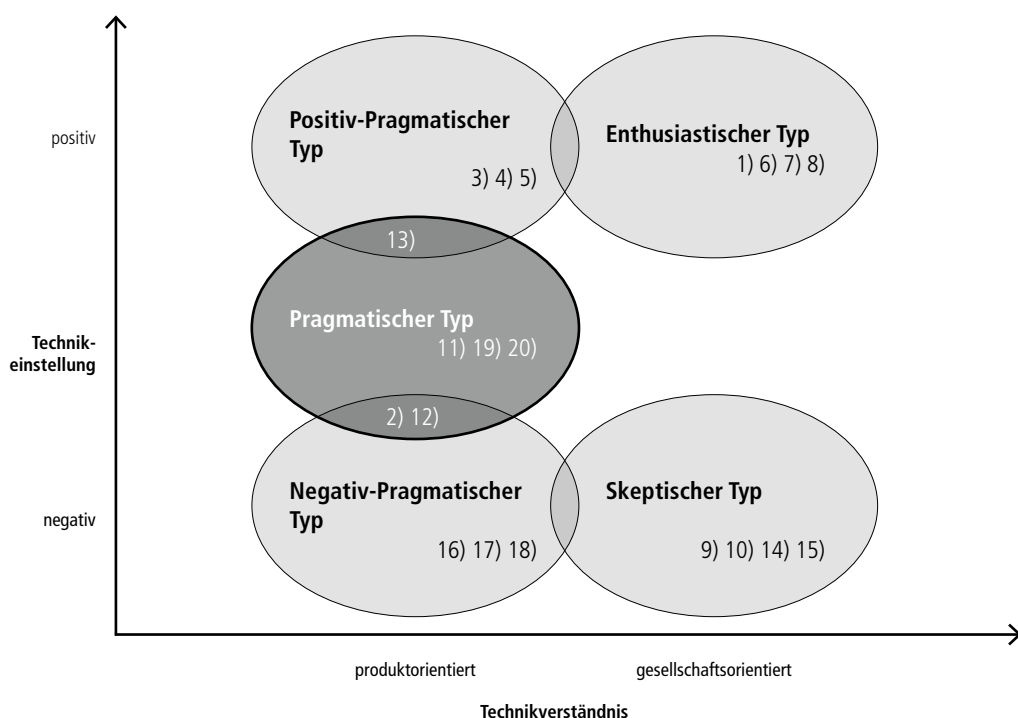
positiv

Technikeinstellung

negativ

Positiv-Pragmatischer Typ
3) 4) 5)

Enthusiastischer Typ
1) 6) 7) 8)

13)

Pragmatischer Typ
11) 19) 20)

2) 12)

Negativ-Pragmatischer Typ
16) 17) 18)

Skeptischer Typ
9) 10) 14) 15)

produktorientiert

gesellschaftsorientiert

Technikverständnis